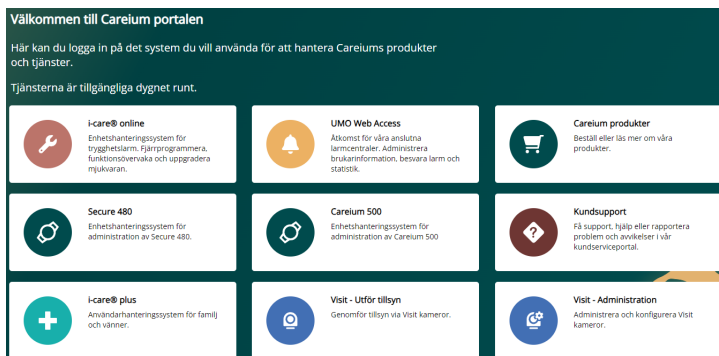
Välkommen till Careium portalen

Här kan du logga in på det system du vill använda för att hantera Careiums produkter och tjänster.

Tjänsterna är tillgängliga dygnet runt.

i-care® online
Enhetshanteringssystem för trygghetslarm. Fjärrprogrammera, funktionsövervaka och uppgradera mjukvaran.

UMO Web Access
Åtkomst för våra anslutna larmcentraler. Administrera brukarinformation, besvara larm och statistik.

Careium produkter
Beställ eller läs mer om våra produkter.

Secure 480
Enhetshanteringssystem för administration av Secure 480.

Careium 500
Enhetshanteringssystem för administration av Careium 500

Kundsupport
Få support, hjälp eller rapportera problem och avvikelser i vår kundserviceportal.

i-care® plus
Användarhanteringssystem för familj och vänner.

Visit - Utför tillsyn
Genomför tillsyn via Visit kameror.

Visit - Administration
Administrera och konfigurera Visit kameror.